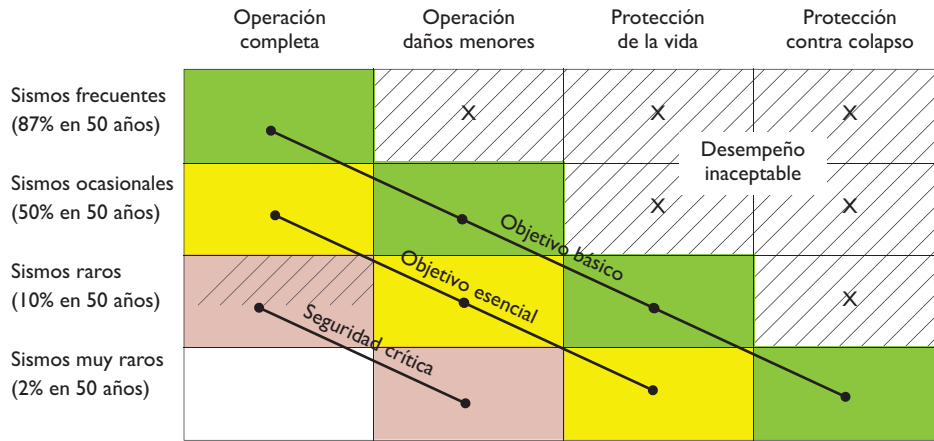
|  | Operación completa | Operación daños menores | Protección de la vida | Protección contra colapso |
|---|---|---|---|---|
| Sismos frecuentes (87% en 50 años) |  | X | X | X |
| Sismos ocasionales (50% en 50 años) |  |  | X | X |
| Sismos raros (10% en 50 años) |  |  |  | X |
| Sismos muy raros (2% en 50 años) |  |  |  |  |

Desempeño inaceptable

Objetivo básico

Objetivo esencial

Seguridad crítica